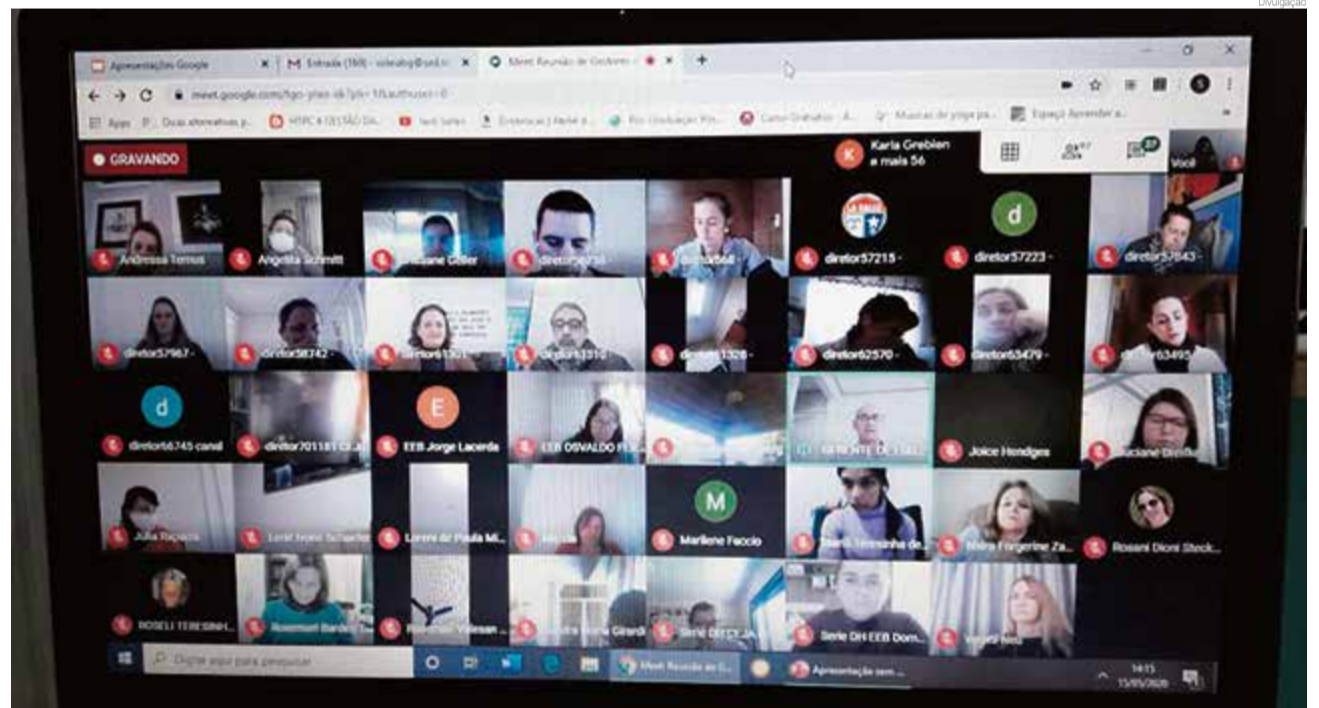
Divulgação

Apresentações Google
Entrada (169) - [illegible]
Meet Reunião de Gestores
meet.google.com/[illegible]
Apps
HTPC X GESTÃO DA...
GRAVANDO
Karla Grebien e mais 56
Você
Andressa Temus
Angelita Schmitt
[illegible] Geller
diretor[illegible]
diretor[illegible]
diretor57215 -
diretor57223 -
diretor57843 -
diretor57967 -
diretor58742 -
diretor61301
diretor61310
diretor61326 -
diretor62570 -
diretor63479 -
diretor63495
diretor65745 canal
diretor70118 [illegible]
EEB Jorge Lacerda
EEB OSVALDO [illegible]
Joice Hendges
Luciane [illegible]
Julia Rapaca
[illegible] Schaefer
Loreni de Paula Mi...
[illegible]
Marlene Faccio
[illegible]
Maira Forgerine Za...
Rosani Dioni Steck...
ROSELI TERESINH...
Rosemari Bardini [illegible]
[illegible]
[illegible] Girardi
Serie DH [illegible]
Serie DH EEB Dom...
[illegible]
Digite aqui para pesquisar
Meet Reunião de G...
Apresentação sem...
14:15
15/05/2020